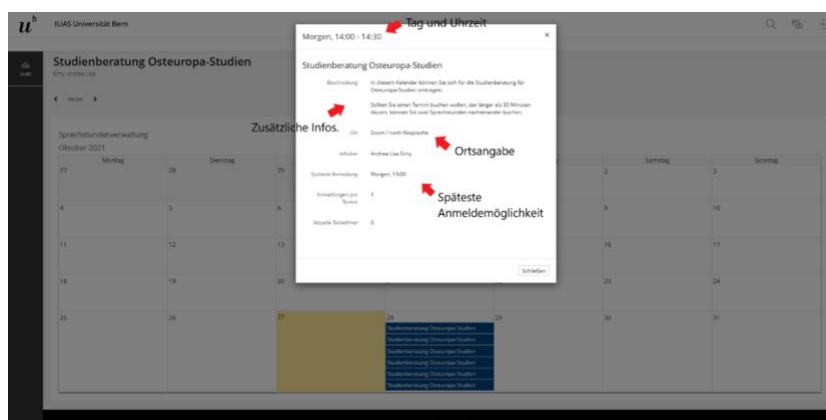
$u^b$ ILIAS Universität Bern

Studienberatung Osteuropa-Studien
Erny Andrea Lisa

Heute

Sprechstundenverwaltung
Oktober 2021

| Montag | Dienstag | | | | Samstag | Sonntag |
|---|---|---|---|---|---|---|
| 27 | 28 | 29 | | | 2 | 3 |
| 4 | 5 | 6 | | | 9 | 10 |
| 11 | 12 | 13 | | | 16 | 17 |
| 18 | 19 | 20 | | | 23 | 24 |
| 25 | 26 | 27 | 28 | 29 | 30 | 31 |

Studienberatung Osteuropa-Studien
Studienberatung Osteuropa-Studien
Studienberatung Osteuropa-Studien
Studienberatung Osteuropa-Studien
Studienberatung Osteuropa-Studien
Studienberatung Osteuropa-Studien

Morgen, 14:00 - 14:30
Tag und Uhrzeit

Studienberatung Osteuropa-Studien

Beschreibung In diesem Kalender können Sie sich für die Studienberatung für Osteuropa-Studien eintragen.

Sollten Sie einen Termin buchen wollen, der länger als 30 Minuten dauert, können Sie zwei Sprechstunden nacheinander buchen.

Zusätzliche Infos.

Ort Zoom / nach Absprache
Ortsangabe

Inhaber Andrea Lisa Erny

Späteste Anmeldung Morgen, 13:00
Späteste Anmeldemöglichkeit

Anmeldungen pro Termin 1

Aktuelle Teilnehmer 0

Schließen